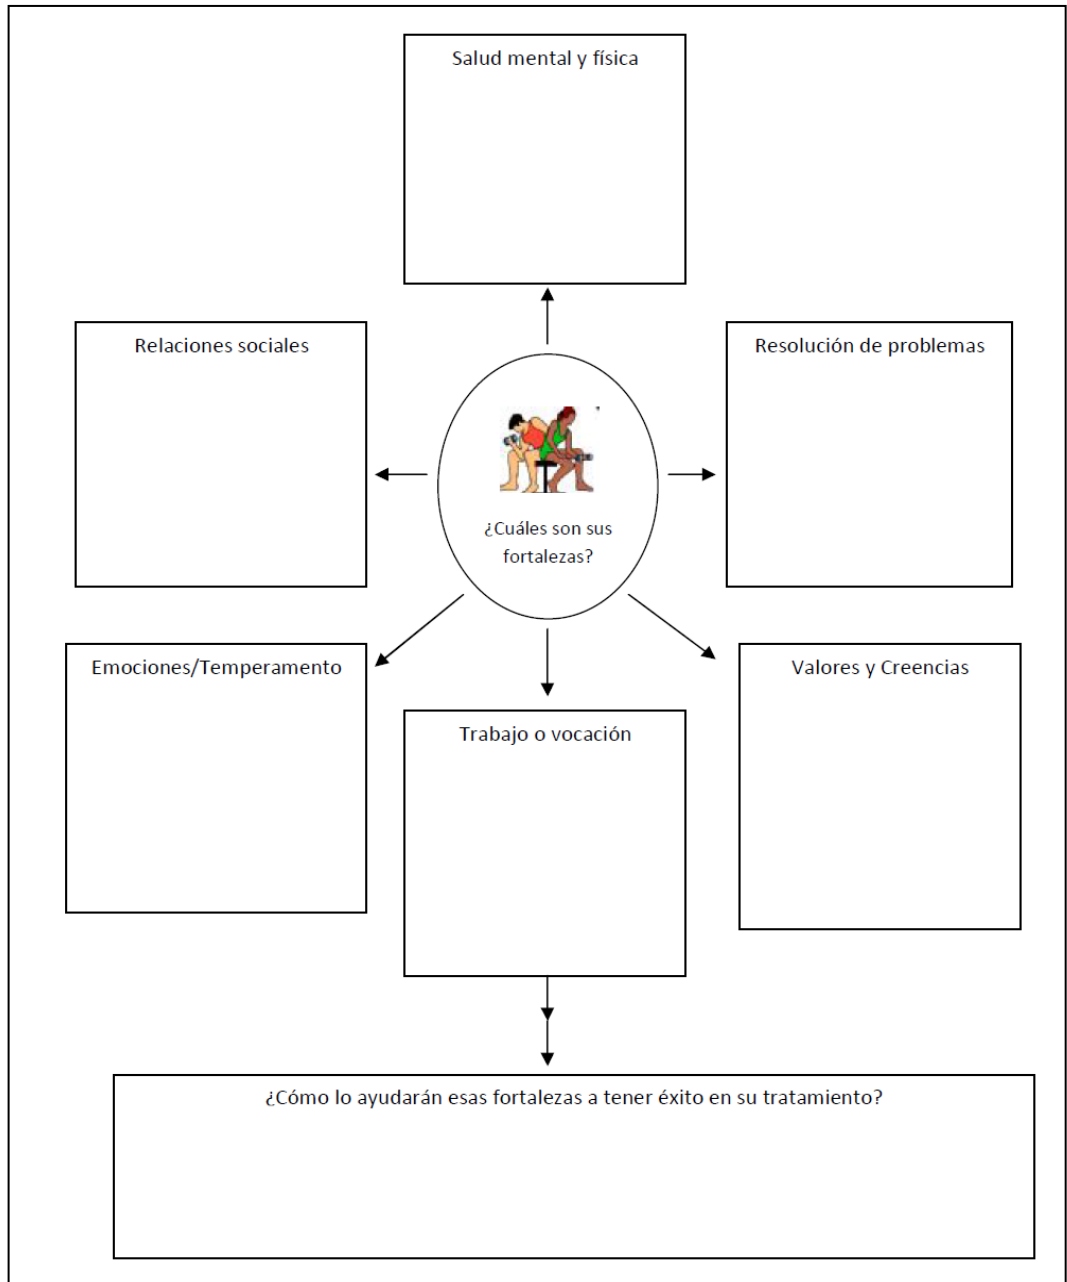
Salud mental y física

Relaciones sociales

¿Cuáles son sus fortalezas?

Resolución de problemas

Emociones/Temperamento

Trabajo o vocación

Valores y Creencias

¿Cómo lo ayudarán esas fortalezas a tener éxito en su tratamiento?